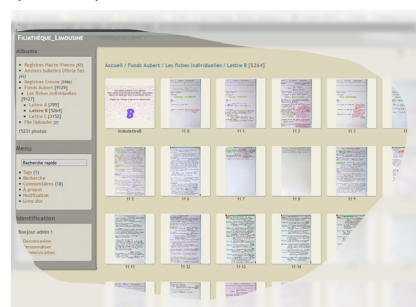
FILIATHÈQUE_LIMOUSINE

Albums

Registres Haute-Vienne [41]
Anciens bulletins Offerts fan [11]
Registres Creuse [386]
Fonds Aubert [9129]
Les fiches individuelles [9127]
Lettre A [199]
Lettre B [5264]
Lettre C [2152]
File Uploader [2]

15231 photos

Menu

Recherche rapide

Tags [1]
Recherche
Commentaires [18]
À propos
Notification
Livre d'or

Identification

Bonjour admin !

Déconnexion
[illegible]
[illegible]

Accueil / Fonds Aubert / Les fiches individuelles / Lettre B [5264]

bskdslwfj3
11 0
11 1
11 2
11 3
11 5
11 6
11 7
11 8
11 9
11 11
11 12
11 13
11 14